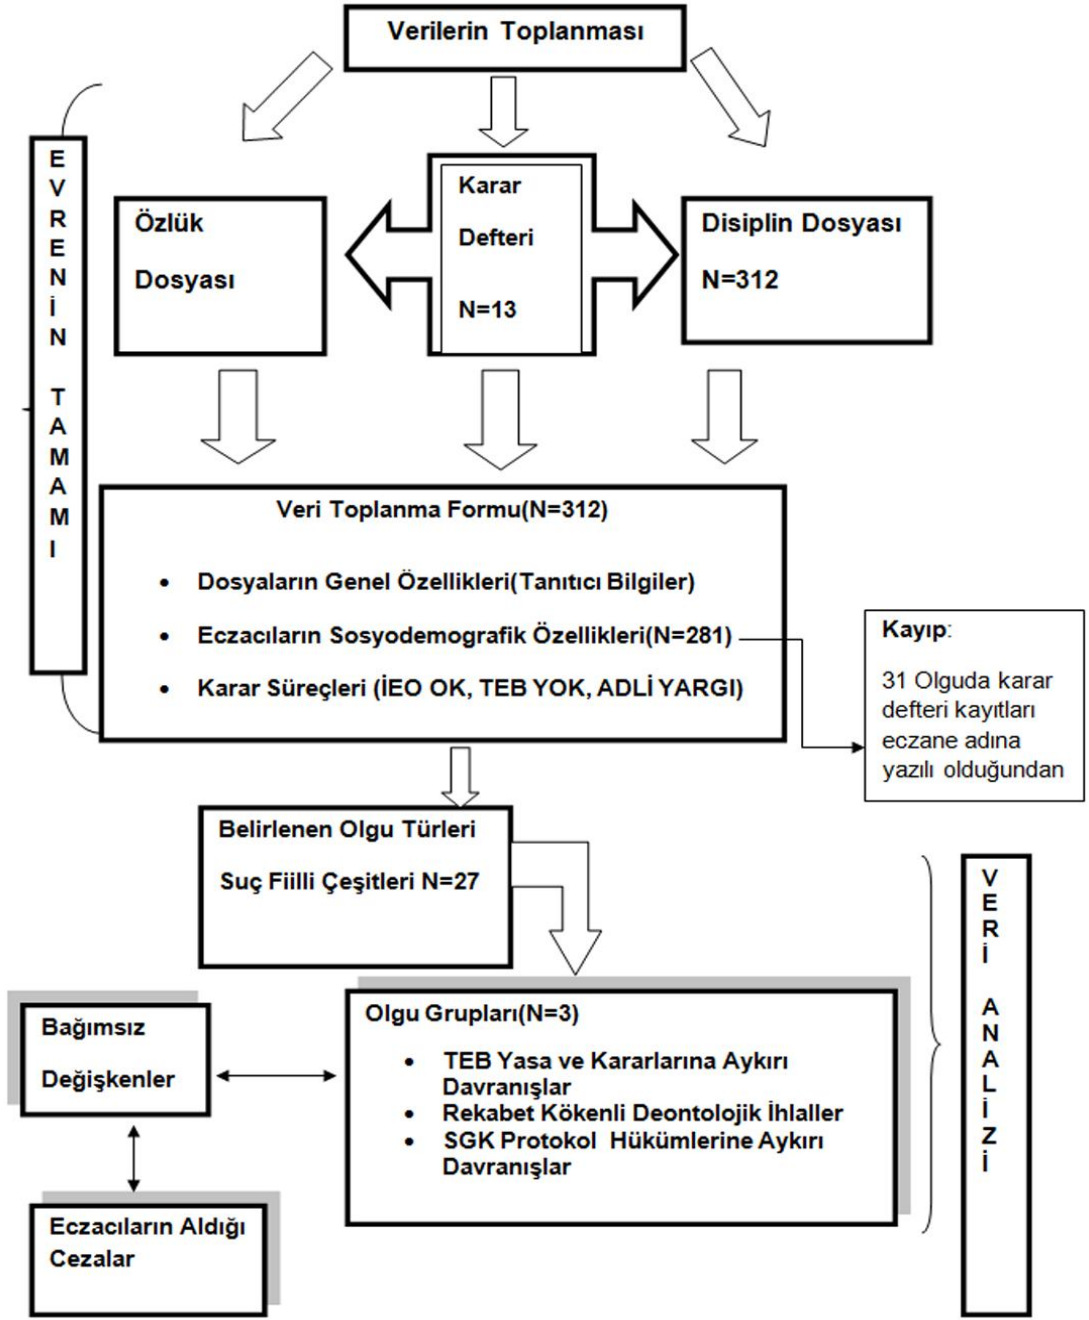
Verilerin Toplanması

EVRENİN TAMAMI

Özlük

Dosyası

Karar

Defteri

N=13

Disiplin Dosyası

N=312

Veri Toplanma Formu(N=312)

- Dosyaların Genel Özellikleri(Tanıtıcı Bilgiler)
- Eczacıların Sosyodemografik Özellikleri(N=281)
- Karar Süreçleri (İEO OK, TEB YOK, ADLİ YARGI)

Kayıp:

31 Olguda karar defteri kayıtları eczane adına yazılı olduğundan

Belirlenen Olgu Türleri

Suç Fiilli Çeşitleri N=27

VERİ ANALİZİ

Bağımsız

Değişkenler

Olgu Grupları(N=3)

- TEB Yasa ve Kararlarına Aykırı Davranışlar
- Rekabet Kökenli Deontolojik İhlaller
- SGK Protokol Hükümlerine Aykırı Davranışlar

Eczacıların Aldığı Cezalar